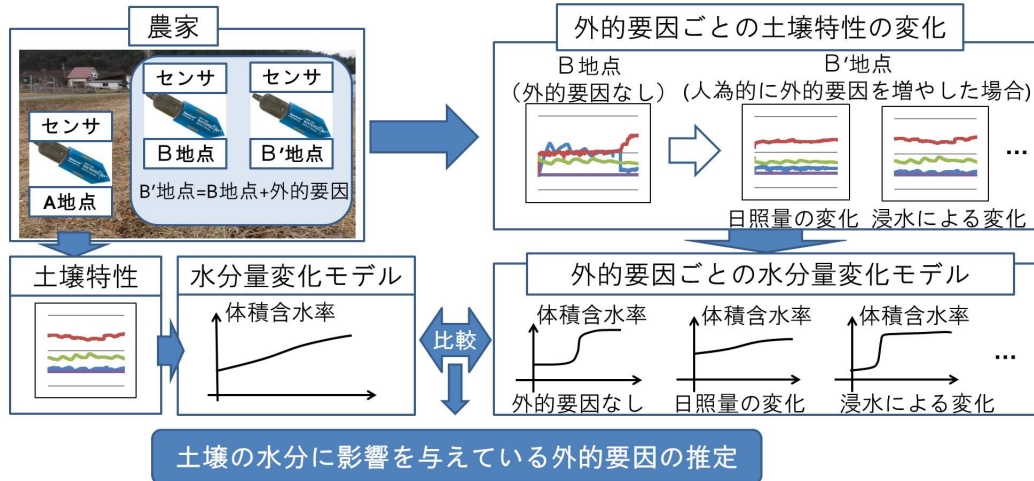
農家

センサ

A地点

センサ

B地点

センサ

B'地点

B'地点=B地点+外的要因

外的要因ごとの土壌特性の変化

B地点
（外的要因なし）

B'地点
(人為的に外的要因を増やした場合)

...

日照量の変化　浸水による変化

土壌特性

水分量変化モデル

体積含水率

比較

外的要因ごとの水分量変化モデル

体積含水率

外的要因なし

体積含水率

日照量の変化

体積含水率

浸水による変化

...

土壌の水分に影響を与えている外的要因の推定